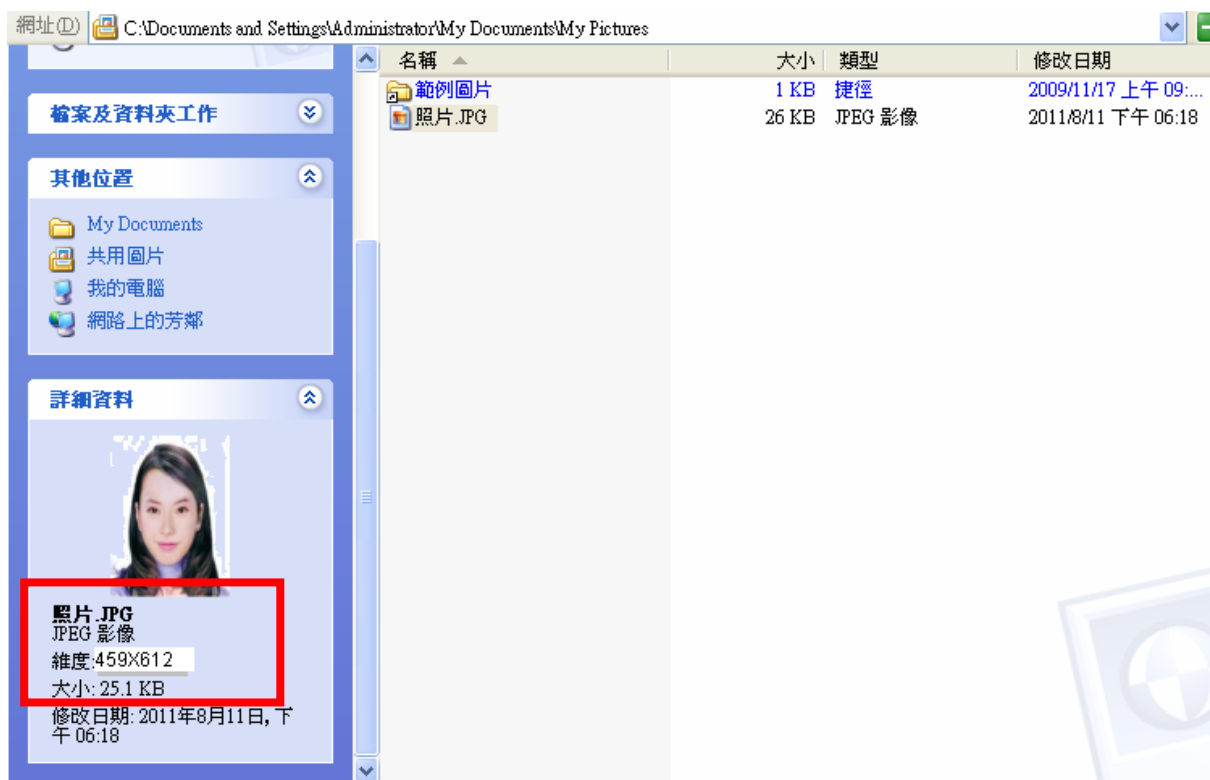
網址(D) C:\Documents and Settings\Administrator\My Documents\My Pictures

檔案及資料夾工作

其他位置

My Documents
共用圖片
我的電腦
網路上的芳鄰

詳細資料

照片.JPG
JPEG 影像
維度:459X612
大小: 25.1 KB
修改日期: 2011年8月11日, 下午 06:18

| 名稱 | 大小 | 類型 | 修改日期 |
|---|---|---|---|
| 範例圖片 | 1 KB | 捷徑 | 2009/11/17 上午 09:... |
| 照片.JPG | 26 KB | JPEG 影像 | 2011/8/11 下午 06:18 |